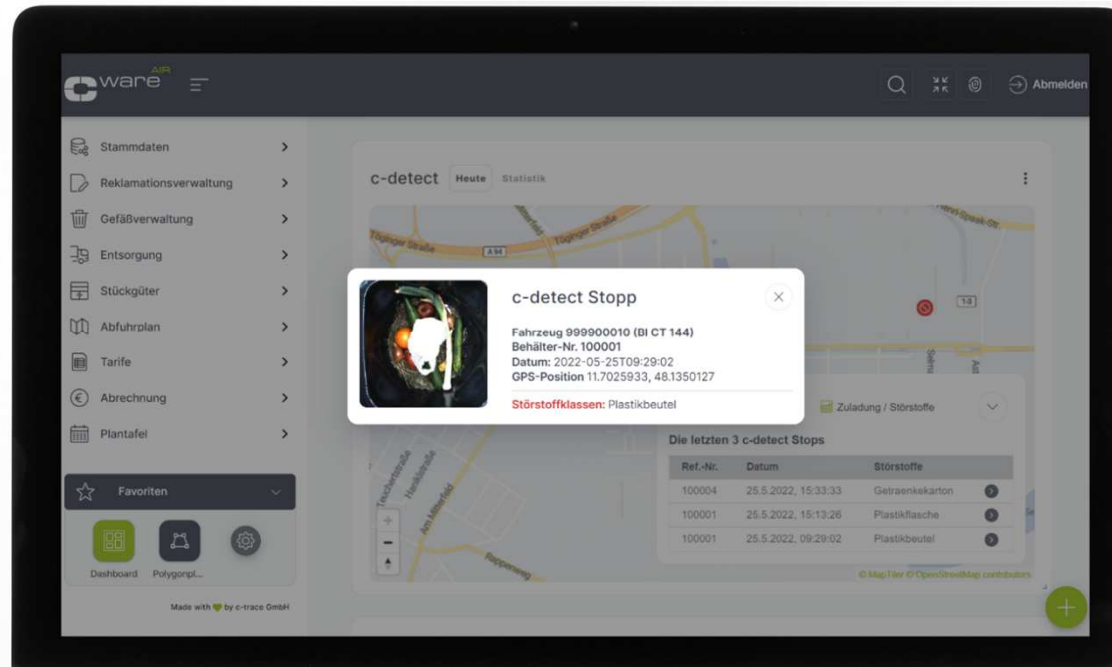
c ware AIR

Abmelden

Stammdaten
Reklamationsverwaltung
Gefäßverwaltung
Entsorgung
Stückgüter
Abfuhrplan
Tarife
Abrechnung
Plantafel

Favoriten

Dashboard Polygonpl...

Made with by c-trace GmbH

c-detect Heute Statistik

Töginger Straße
A94
Töginger Straße

c-detect Stopp

Fahrzeug 999900010 (BI CT 144)
Behälter-Nr. 100001
Datum: 2022-05-25T09:29:02
GPS-Position 11.7025933, 48.1350127

Störstoffklassen: Plastikbeutel

Zuladung / Störstoffe

Die letzten 3 c-detect Stops

| Ref.-Nr. | Datum | Störstoffe |
|---|---|---|
| 100004 | 25.5.2022, 15:33:33 | Getraenkekarton |
| 100001 | 25.5.2022, 15:13:26 | Plastikflasche |
| 100001 | 25.5.2022, 09:29:02 | Plastikbeutel |

© MapTiler © OpenStreetMap contributors